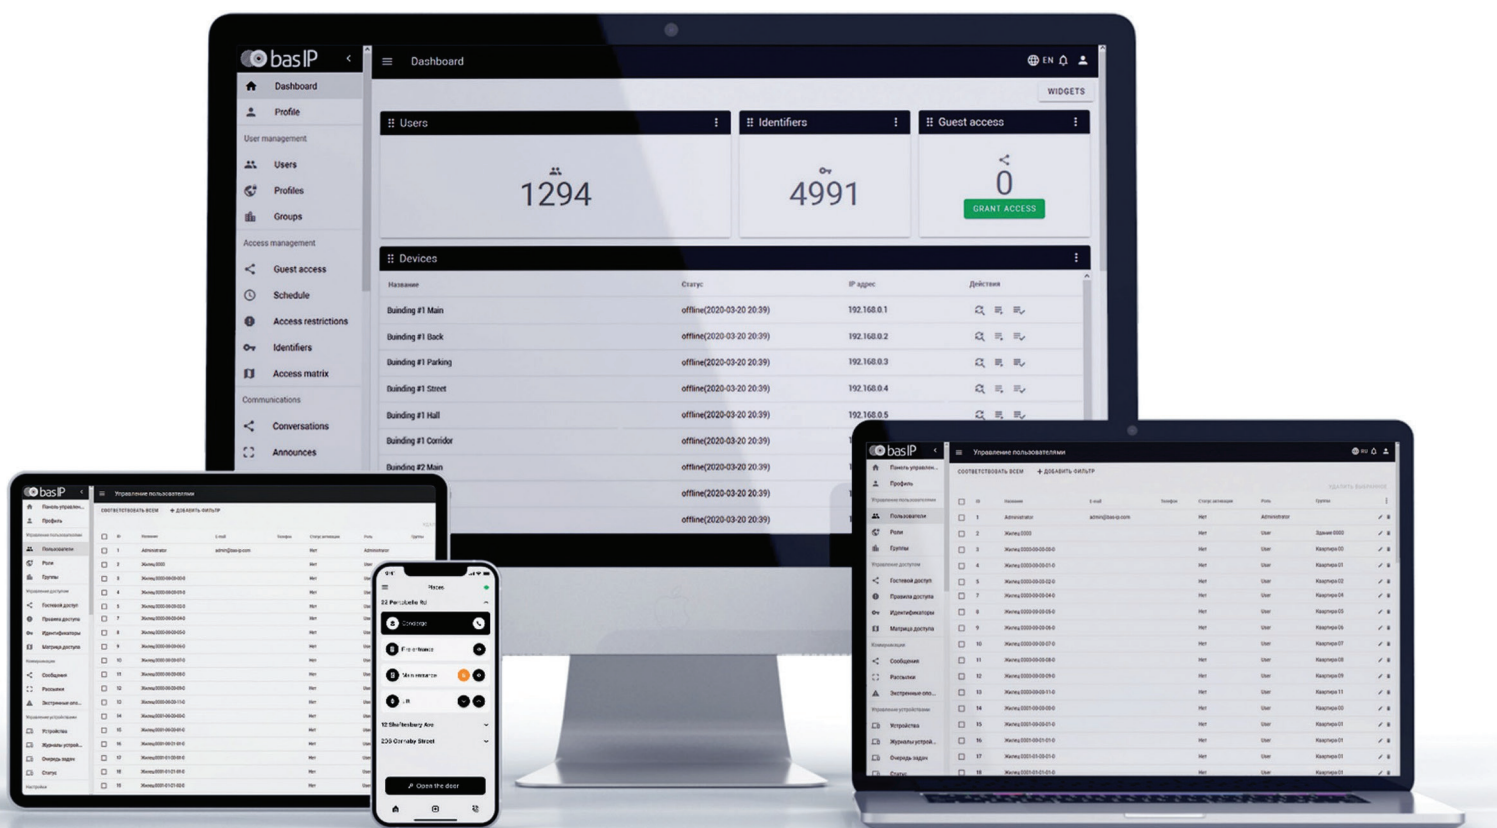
bas IP

Dashboard
Profile
User management
Users
Profiles
Groups
Access management
Guest access
Schedule
Access restrictions
Identifiers
Access matrix
Communications
Conversations
Announces

Dashboard
EN
WIDGETS

Users
1294

Identifiers
4991

Guest access
0
GRANT ACCESS

Devices

| Название | Статус | IP адрес | Действия |
|---|---|---|---|
| Buinding #1 Main | offline(2020-03-20 20:39) | 192.168.0.1 | |
| Buinding #1 Back | offline(2020-03-20 20:39) | 192.168.0.2 | |
| Buinding #1 Parking | offline(2020-03-20 20:39) | 192.168.0.3 | |
| Buinding #1 Street | offline(2020-03-20 20:39) | 192.168.0.4 | |
| Buinding #1 Hall | offline(2020-03-20 20:39) | 192.168.0.5 | |
| Buinding #1 Corridor | offline(2020-03-20 20:39) | | |
| Buinding #2 Main | offline(2020-03-20 20:39) | | |
| | offline(2020-03-20 20:39) | | |
| | offline(2020-03-20 20:39) | | |

bas IP
Управление пользователями
СООТВЕТСТВОВАТЬ ВСЕМ
+ ДОБАВИТЬ ФИЛЬТР
Панель управлен...
Профиль
Пользователи
Роли
Группы
Гостевой доступ
Правила доступа
Идентификаторы
Матрица доступа
Сообщения
Рассылки
Экстренные опо...
Устройства
Журналы устрой...
Очередь задач
Статус

Administrator
admin@bas-ip.com
Нет
User

Open the door